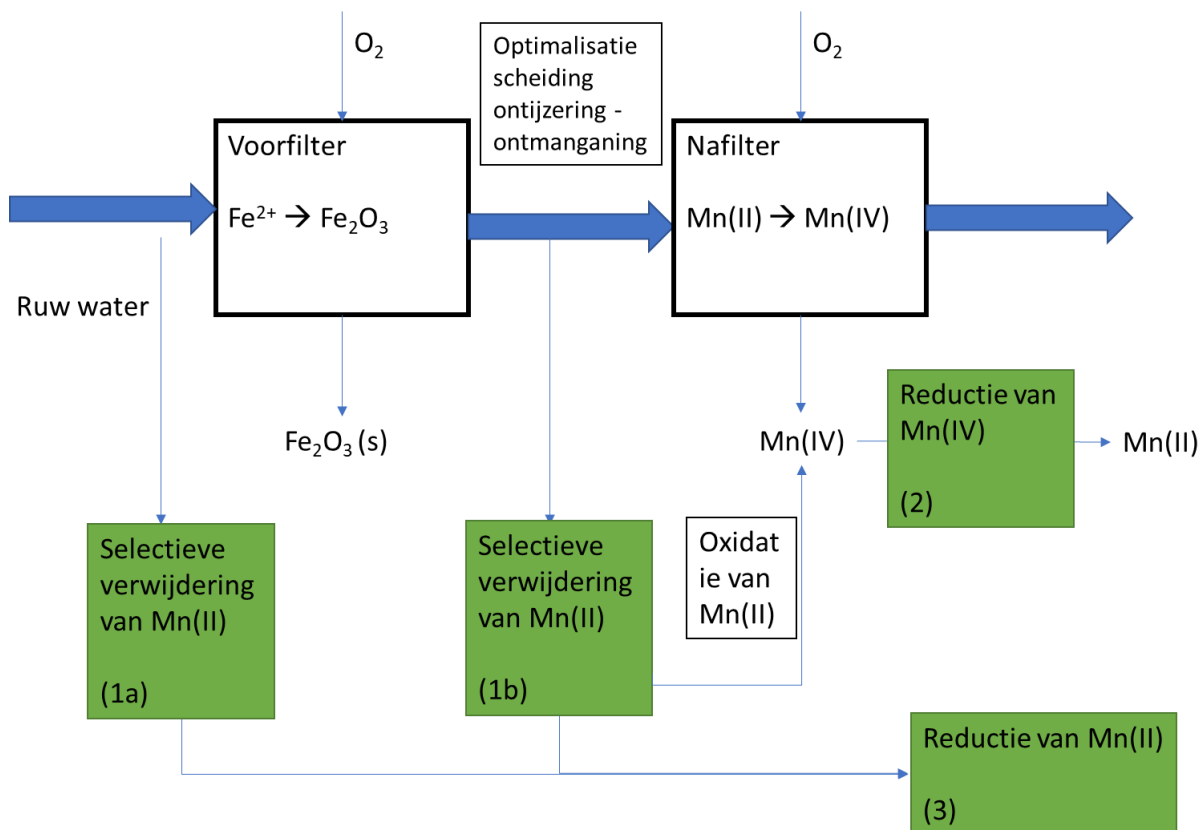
$O_2$

Optimalisatie scheiding ontijzering - ontmanganing

$O_2$

Voorfilter

$Fe^{2+} \rightarrow Fe_2O_3$

Nafilter

Mn(II) → Mn(IV)

Ruw water

$Fe_2O_3$ (s)

Mn(IV)

Reductie van Mn(IV)

(2)

Mn(II)

Selectieve verwijdering van Mn(II)

(1a)

Selectieve verwijdering van Mn(II)

(1b)

Oxidatie van Mn(II)

Reductie van Mn(II)

(3)